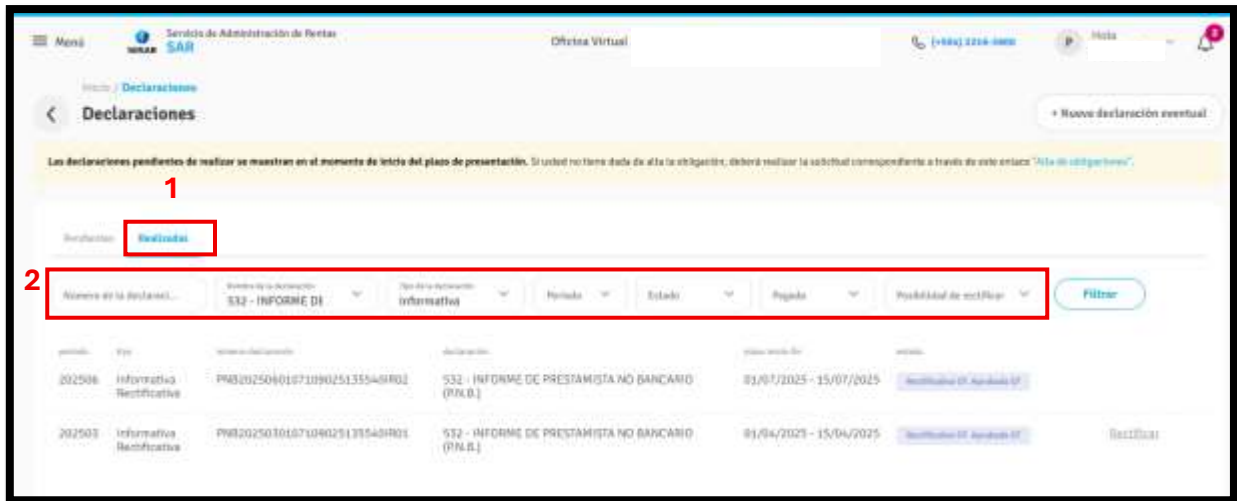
☰ Menú

Servicio de Administración de Rentas
SAR

Oficina Virtual

(+504) 2216-5600

P Hola

Inicio / Declaraciones

Declaraciones

+ Nueva declaración eventual

Las declaraciones pendientes de realizar se muestran en el momento de inicio del plazo de presentación. Si usted no tiene dada de alta la obligación, deberá realizar la solicitud correspondiente a través de este enlace "Alta de obligaciones".

1

Pendientes Realizadas

2

Número de la declaraci...

Nombre de la declaración
532 - INFORME DE

Tipo de la declaración
Informativa

Periodo

Estado

Pagada

Posibilidad de rectificar

Filtrar

| periodo | tipo | número declaración | declaración | plazo envío fin | estado | |
|---|---|---|---|---|---|---|
| 202506 | Informativa Rectificativa | PNB202506010710902513554 0R02 | 532 - INFORME DE PRESTAMISTA NO BANCARIO (P.N.B.) | 01/07/2025 - 15/07/2025 | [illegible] | |
| 202503 | Informativa Rectificativa | PNB202503010710902513554 0R01 | 532 - INFORME DE PRESTAMISTA NO BANCARIO (P.N.B.) | 01/04/2025 - 15/04/2025 | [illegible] | Rectificar |